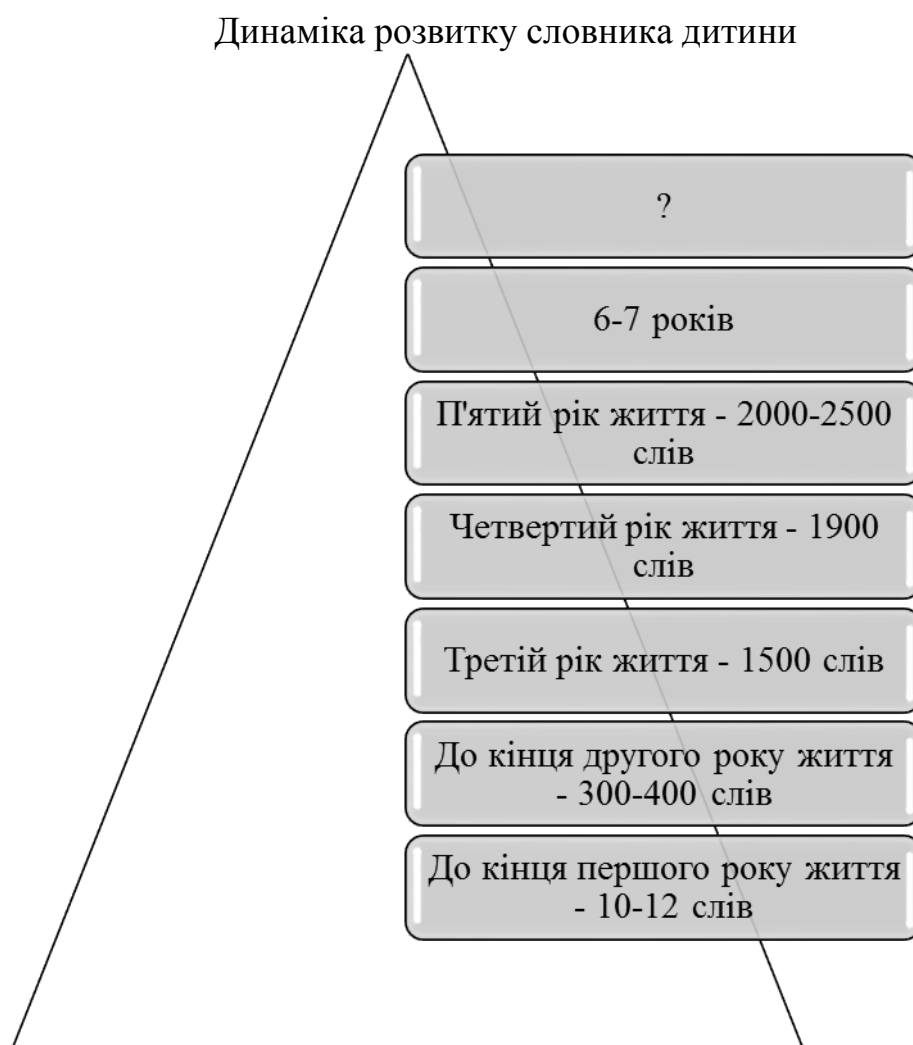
Динаміка розвитку словника дитини

?

6-7 років

П'ятий рік життя - 2000-2500 слів

Четвертий рік життя - 1900 слів

Третій рік життя - 1500 слів

До кінця другого року життя - 300-400 слів

До кінця першого року життя - 10-12 слів